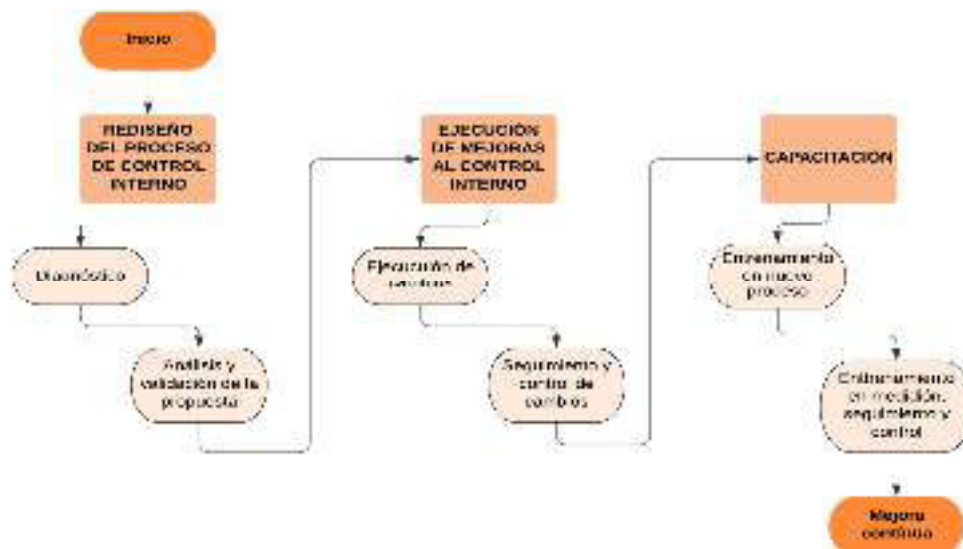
Inicio

REDISEÑO DEL PROCESO DE CONTROL INTERNO

Diagnóstico

Análisis y validación de la propuesta

EJECUCIÓN DE MEJORAS AL CONTROL INTERNO

Ejecución de cambios

Seguimiento y control de cambios

CAPACITACION

Entrenamiento en nuevo proceso

Entrenamiento en medición, seguimiento y control

Mejora continua